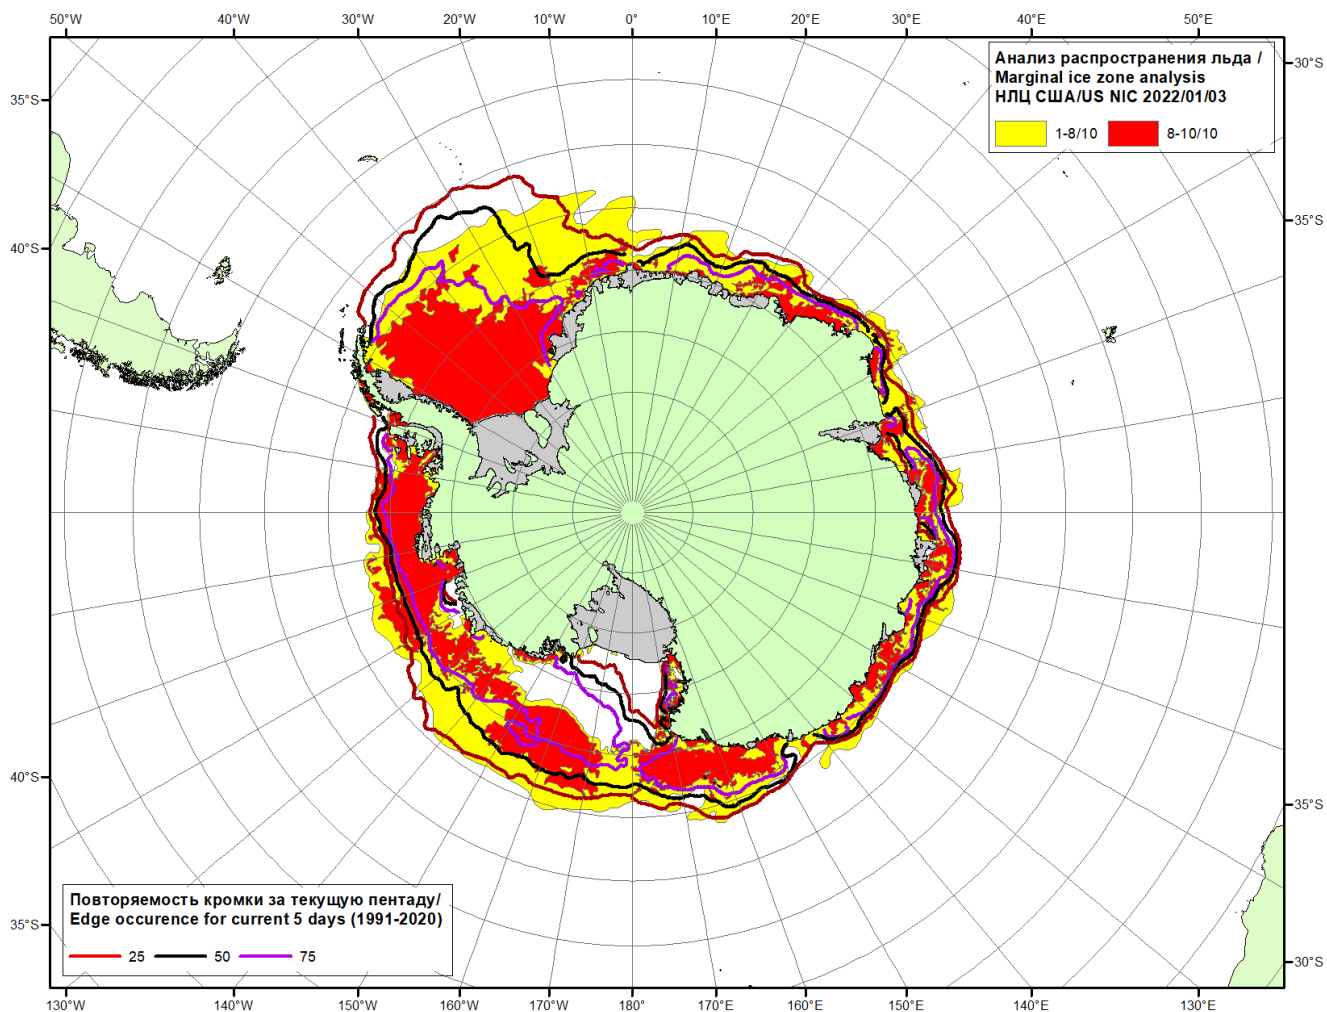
50°W 40°W 30°W 20°W 10°W 0° 10°E 20°E 30°E 40°E 50°E

Анализ распространения льда / Marginal ice zone analysis НЛЦ США/US NIC 2022/01/03

1-8/10 8-10/10

35°S 40°S 40°S 35°S

30°S 35°S 35°S 30°S

Повторяемость кромки за текущую пентаду/ Edge occurence for current 5 days (1991-2020)

25 50 75

130°W 140°W 150°W 160°W 170°W 180° 170°E 160°E 150°E 140°E 130°E